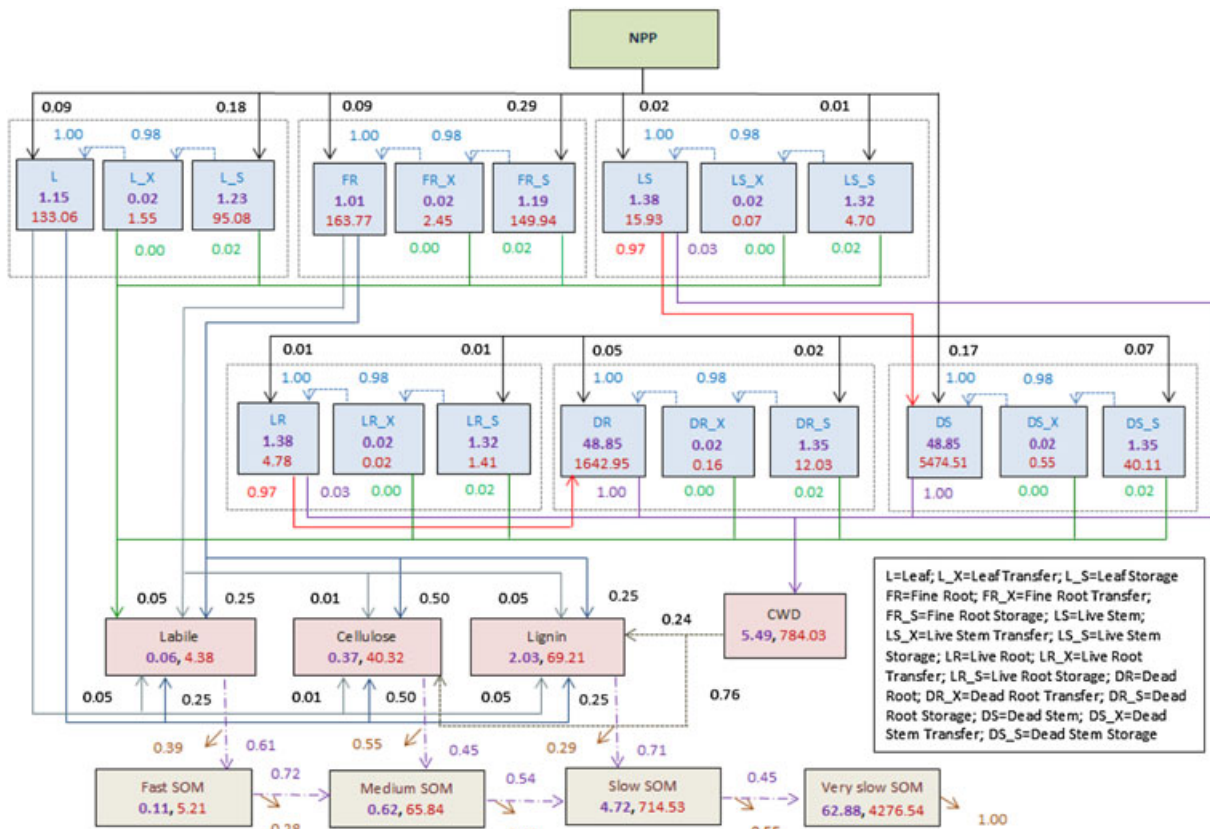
NPP

0.09
0.18
0.09
0.29
0.02
0.01

1.00
0.98
1.00
0.98
1.00
0.98

L
1.15
133.06

L_X
0.02
1.55

L_S
1.23
95.08

FR
1.01
163.77

FR_X
0.02
2.45

FR_S
1.19
149.94

LS
1.38
15.93

LS_X
0.02
0.07

LS_S
1.32
4.70

0.00
0.02
0.00
0.02
0.97
0.03
0.00
0.02

0.01
0.01
0.05
0.02
0.17
0.07

1.00
0.98
1.00
0.98
1.00
0.98

LR
1.38
4.78

LR_X
0.02
0.02

LR_S
1.32
1.41

DR
48.85
1642.95

DR_X
0.02
0.16

DR_S
1.35
12.03

DS
48.85
5474.51

DS_X
0.02
0.55

DS_S
1.35
40.11

0.97
0.03
0.00
0.02
1.00
0.00
0.02
1.00
0.00
0.02

L=Leaf; L_X=Leaf Transfer; L_S=Leaf Storage FR=Fine Root; FR_X=Fine Root Transfer; FR_S=Fine Root Storage; LS=Live Stem; LS_X=Live Stem Transfer; LS_S=Live Stem Storage; LR=Live Root; LR_X=Live Root Transfer; LR_S=Live Root Storage; DR=Dead Root; DR_X=Dead Root Transfer; DR_S=Dead Root Storage; DS=Dead Stem; DS_X=Dead Stem Transfer; DS_S=Dead Stem Storage

0.05
0.25
0.01
0.50
0.05
0.25
0.24

Labile
0.06, 4.38

Cellulose
0.37, 40.32

Lignin
2.03, 69.21

CWD
5.49, 784.03

0.05
0.25
0.01
0.50
0.05
0.25
0.76

0.39
0.61
0.55
0.45
0.29
0.71

Fast SOM
0.11, 5.21

0.72

Medium SOM
0.62, 65.84

0.54

Slow SOM
4.72, 714.53

0.45

Very slow SOM
62.88, 4276.54

1.00
0.28
0.55